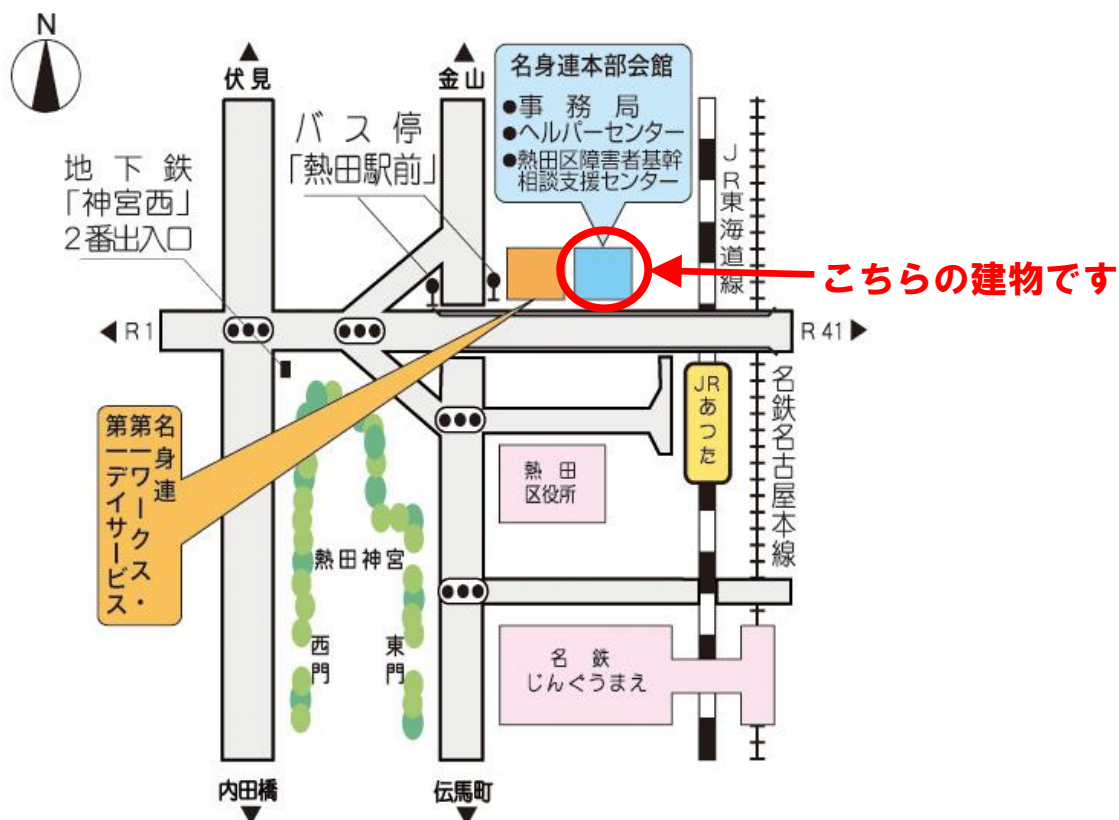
N

伏見

金山

名身連本部会館
●事務局
●ヘルパーセンター
●熱田区障害者基幹相談支援センター

バス停
「熱田駅前」

地下鉄
「神宮西」
2番出入口

JR東海道線

こちらの建物です

R1

R41

JRあつた

名鉄名古屋本線

名身連
第一ワークス・
第一デイサービス

熱田区役所

熱田神宮

西門

東門

名鉄
じんぐうまえ

内田橋

伝馬町